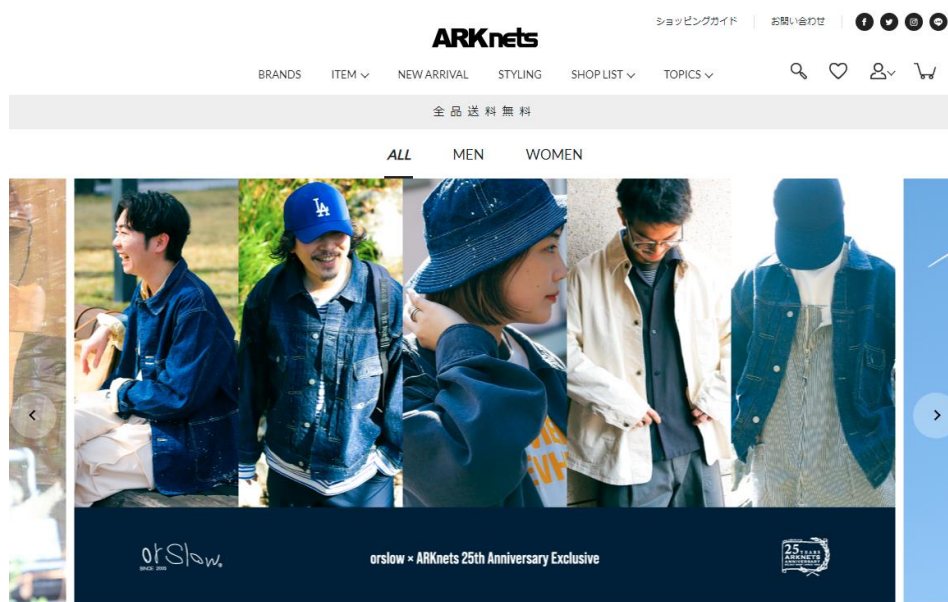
ショッピングガイド　お問い合わせ

ARKnets

BRANDS　ITEM　NEW ARRIVAL　STYLING　SHOP LIST　TOPICS

全品送料無料

ALL　MEN　WOMEN

LA

orSlow SINCE 2005

orslow × ARKnets 25th Anniversary Exclusive

25 YEARS ARKNETS ANNIVERSARY